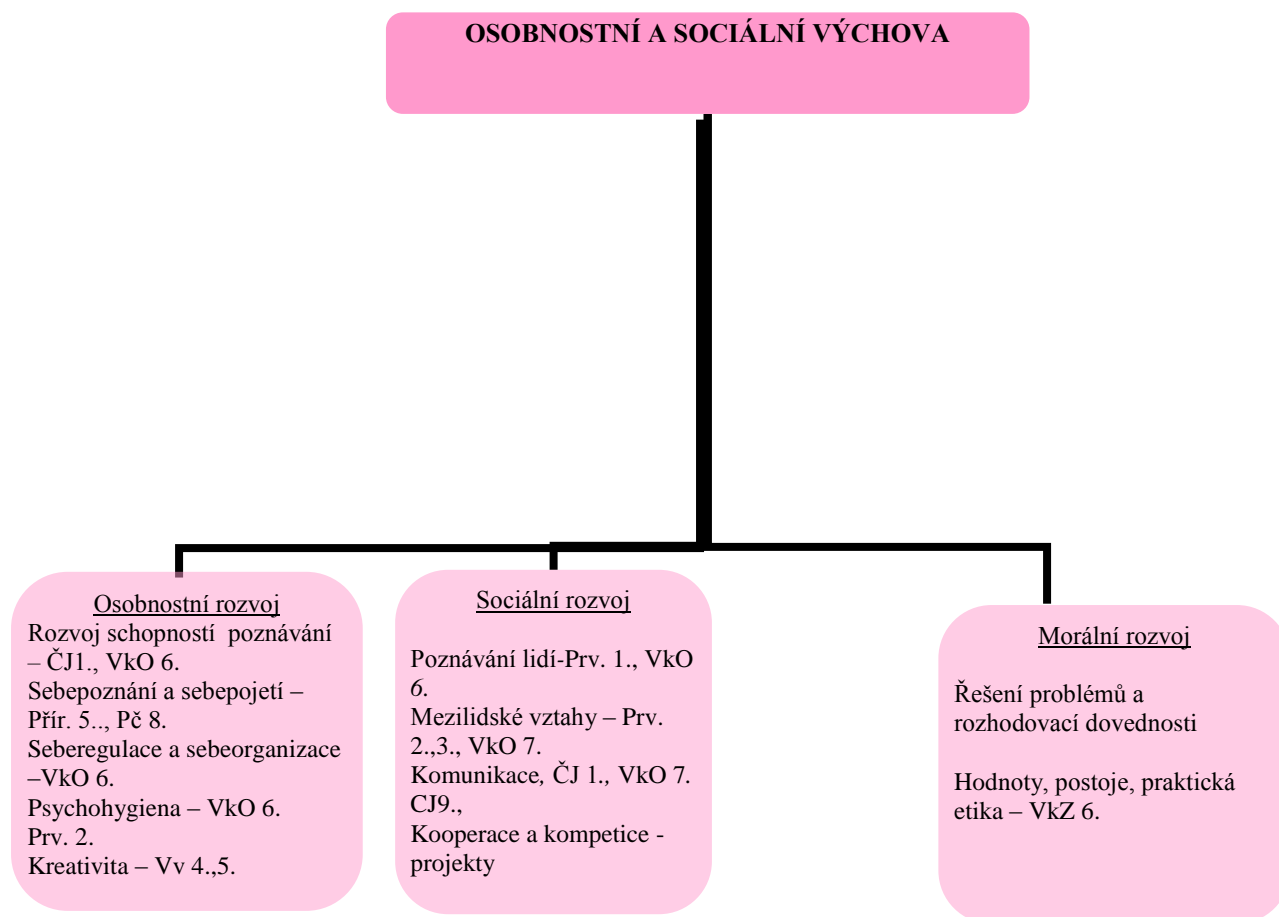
OSOBNOSTNÍ A SOCIÁLNÍ VÝCHOVA

Osobnostní rozvoj
Rozvoj schopností poznávání – ČJ1., VkO 6.
Sebepoznání a sebepojetí – Přír. 5.., Pč 8.
Seberegulace a sebeorganizace –VkO 6.
Psychohygiena – VkO 6. Prv. 2.
Kreativita – Vv 4.,5.

Sociální rozvoj
Poznávání lidí-Prv. 1., VkO 6.
Mezilidské vztahy – Prv. 2.,3., VkO 7.
Komunikace, ČJ 1., VkO 7. CJ9.,
Kooperace a kompetice - projekty

Morální rozvoj
Řešení problémů a rozhodovací dovednosti

Hodnoty, postoje, praktická etika – VkZ 6.